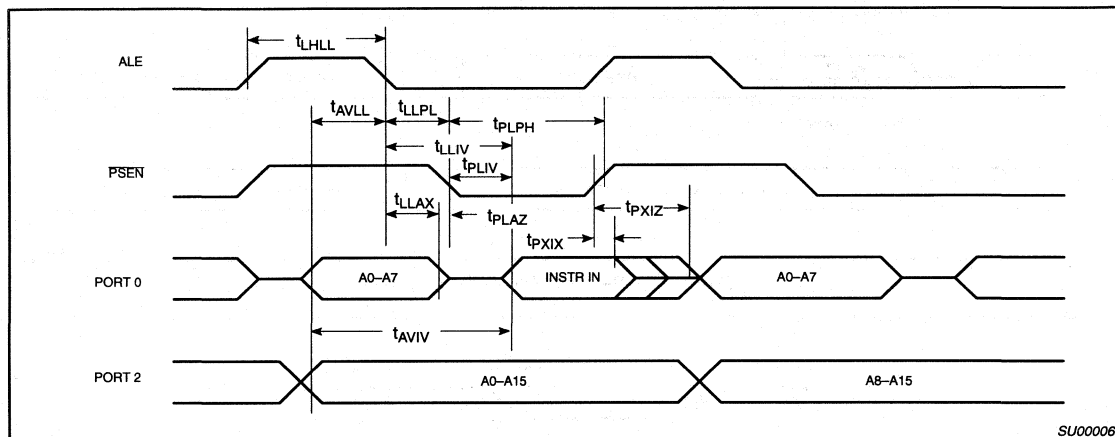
ALE

$t_{LHLL}$

$t_{AVLL}$

$t_{LLPL}$

$t_{PLPH}$

$t_{LLIV}$

$t_{PLIV}$

$\overline{PSEN}$

$t_{LLAX}$

$t_{PLAZ}$

$t_{PXIZ}$

$t_{PXIX}$

PORT 0

A0–A7

INSTR IN

A0–A7

$t_{AVIV}$

PORT 2

A0–A15

A8–A15

SU00006